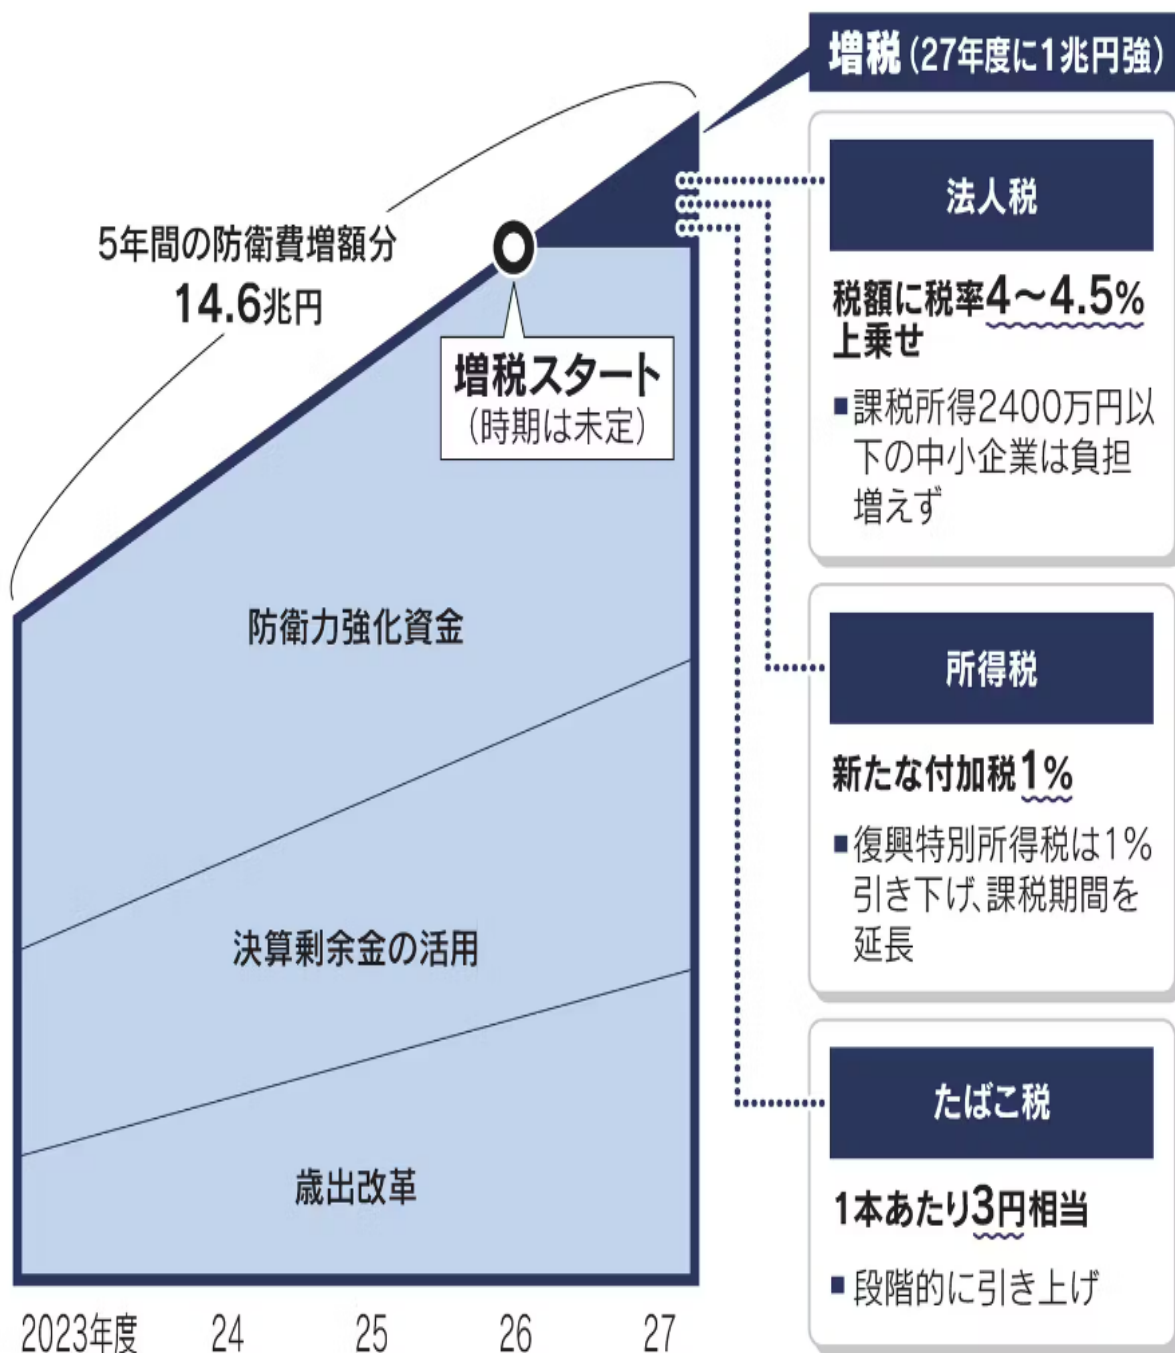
増税（27年度に1兆円強）

5年間の防衛費増額分
14.6兆円

増税スタート
（時期は未定）

防衛力強化資金

決算剰余金の活用

歳出改革

2023年度　24　25　26　27

法人税

税額に税率4～4.5%上乗せ

■課税所得2400万円以下の中小企業は負担増えず

所得税

新たな付加税1%

■復興特別所得税は1%引き下げ、課税期間を延長

たばこ税

1本あたり3円相当

■段階的に引き上げ